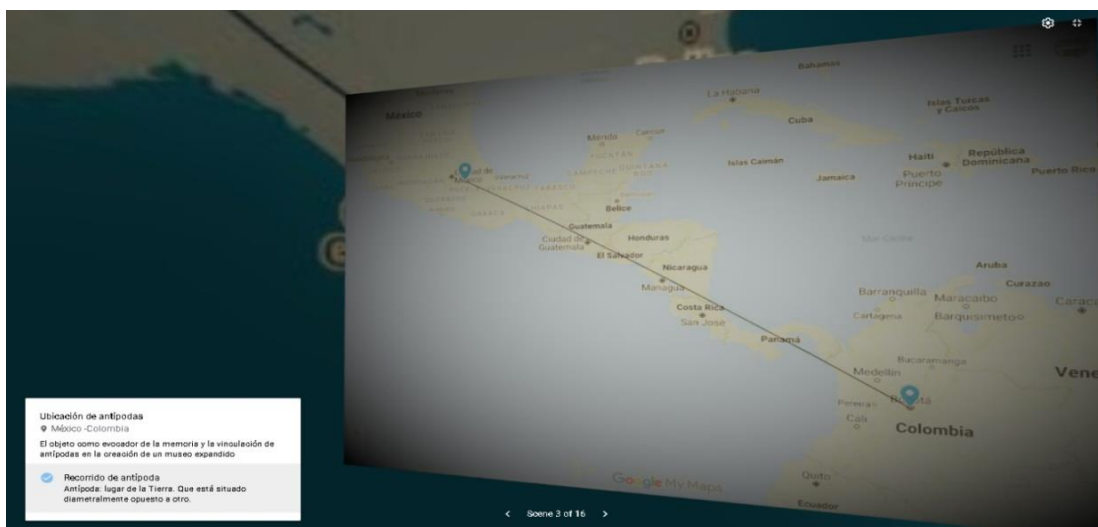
Bahamas

La Habana

Islas Turcas y Caicos

Cuba

México

Mérida

Cancún

YUCATÁN

Islas Caimán

Haití

República Dominicana

Puerto Rico

Ciudad de México

Veracruz

TABASCO

QUINTANA ROO

Jamaica

Puerto Príncipe

CHIAPAS

OAXACA

Belice

Guatemala

Honduras

Ciudad de Guatemala

El Salvador

Mar Caribe

Aruba

Nicaragua

Managua

Curazao

Barranquilla

Maracaibo

Caracas

Costa Rica

San José

Cartagena

Barquisimeto

Panamá

Bucaramanga

Medellín

Vene

Pereira

Bogotá

Cali

Colombia

Quito

Ecuador

Google My Maps

Ubicación de antípodas
México -Colombia

El objeto como evocador de la memoria y la vinculación de antípodas en la creación de un museo expandido

Recorrido de antípoda
Antípoda: lugar de la Tierra. Que está situado diametralmente opuesto a otro.

Scene 3 of 16